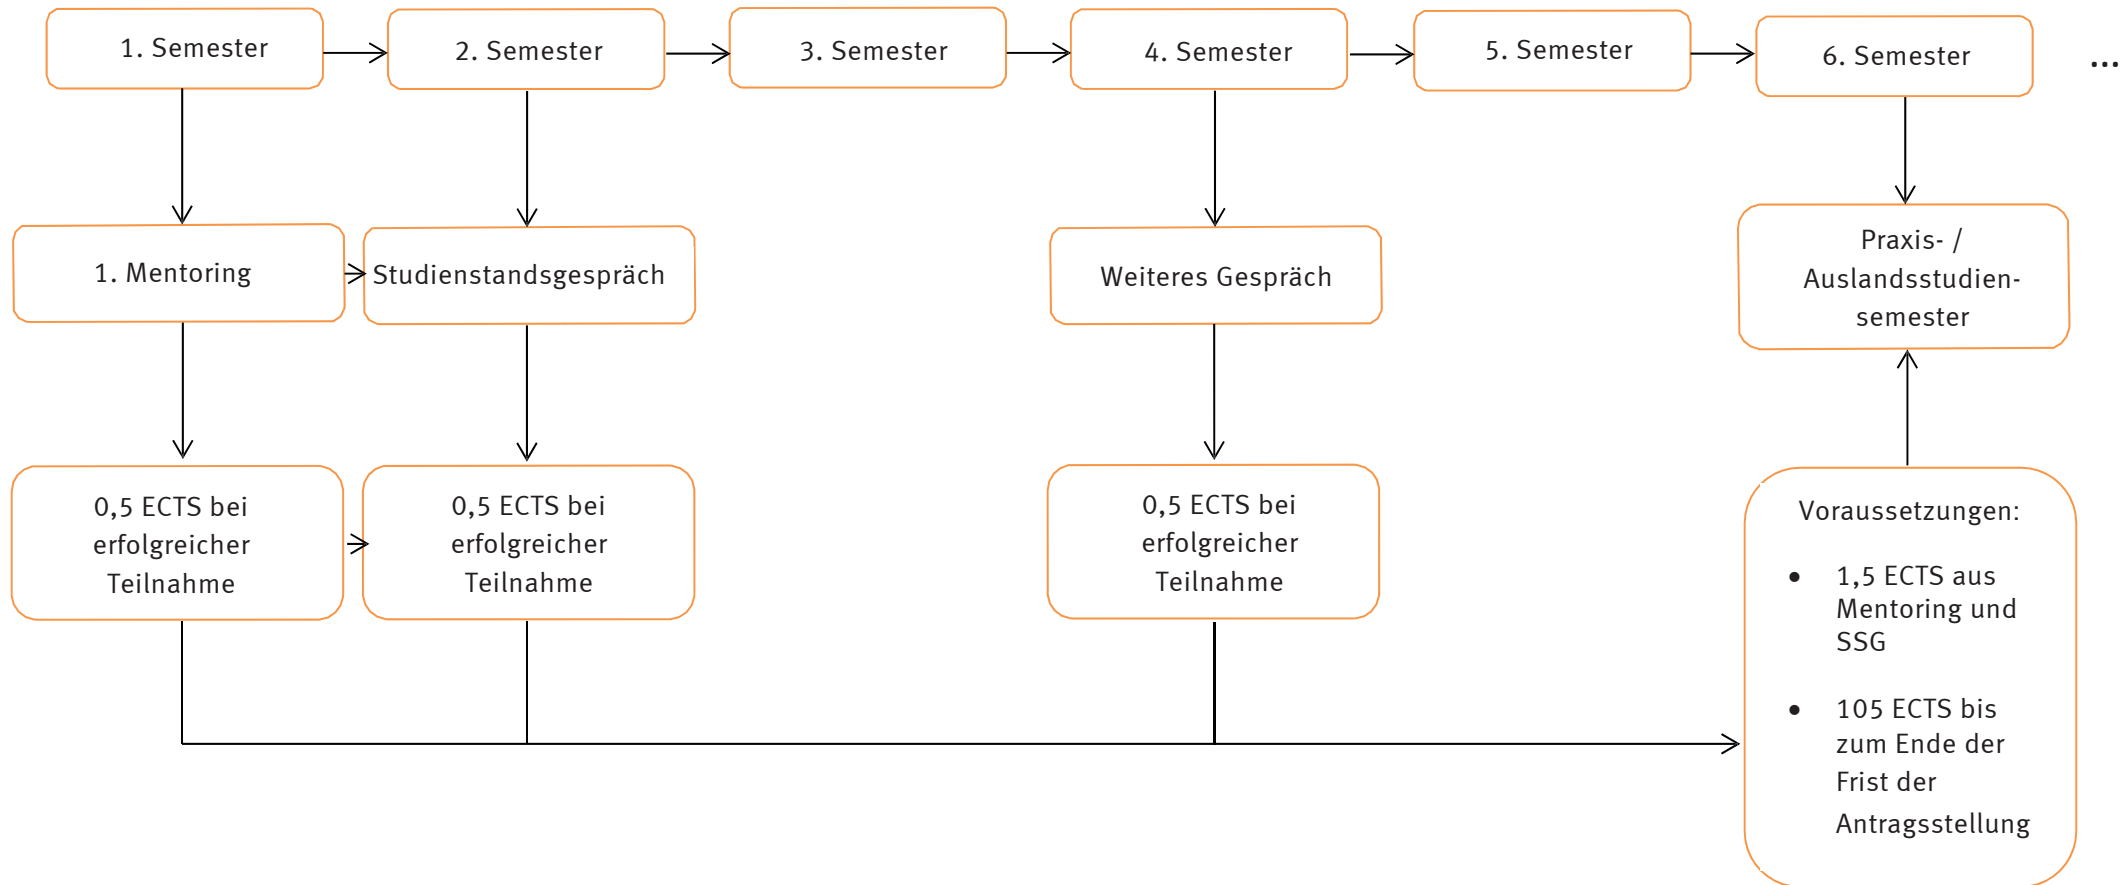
1. Semester

2. Semester

3. Semester

4. Semester

5. Semester

6. Semester

...

1. Mentoring

Studienstandsgespräch

Weiteres Gespräch

Praxis- / Auslandsstudiensemester

0,5 ECTS bei erfolgreicher Teilnahme

0,5 ECTS bei erfolgreicher Teilnahme

0,5 ECTS bei erfolgreicher Teilnahme

Voraussetzungen:

- 1,5 ECTS aus Mentoring und SSG
- 105 ECTS bis zum Ende der Frist der Antragsstellung